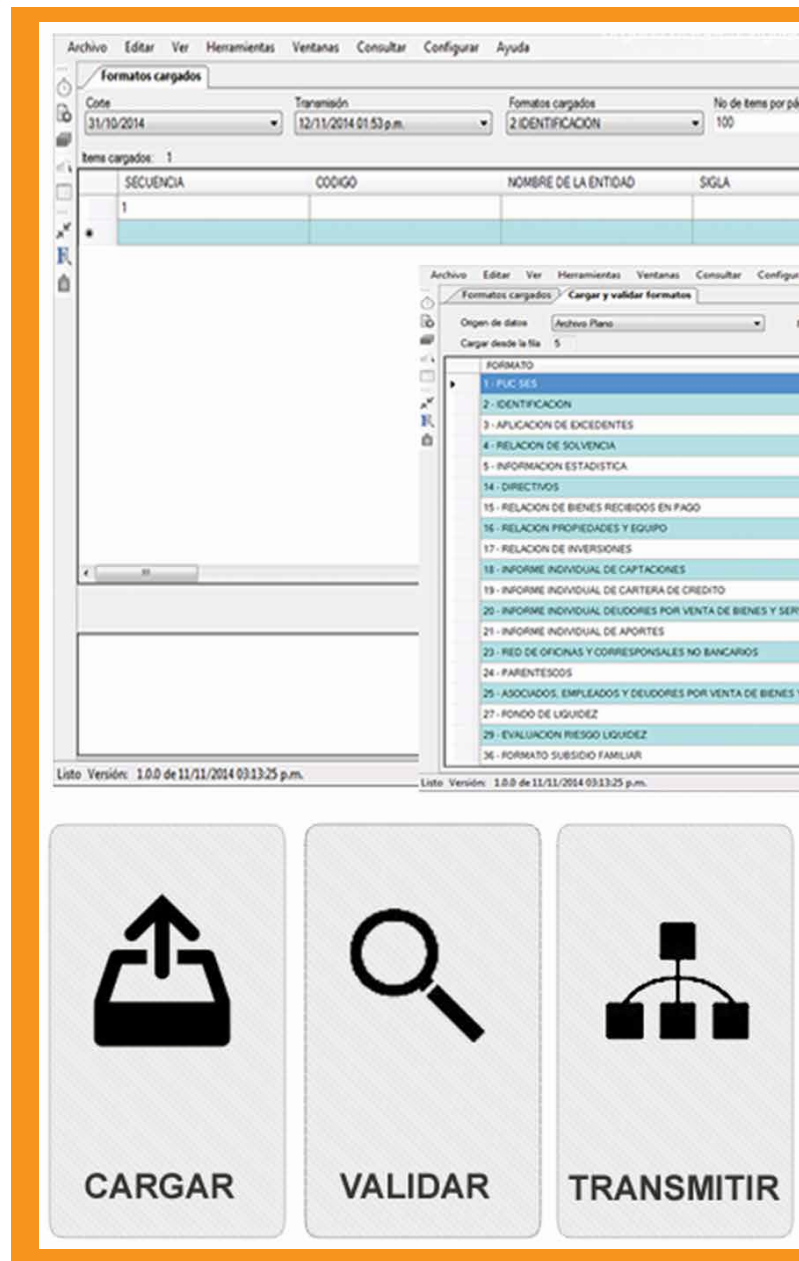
Archivo Editar Ver Herramientas Ventanas Consultar Configurar Ayuda

Formatos cargados

Corte
31/10/2014

Transmisión
12/11/2014 01:53 p.m.

Formatos cargados
2 IDENTIFICACION

No de items por pá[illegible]
100

Items cargados: 1

| SECUENCIA | CODIGO | NOMBRE DE LA ENTIDAD | SIGLA |
|---|---|---|---|
| 1 | | | |
| | | | |

Listo Versión: 1.0.0 de 11/11/2014 03:13:25 p.m.

Archivo Editar Ver Herramientas Ventanas Consultar Configu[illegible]

Formatos cargados Cargar y validar formatos

Origen de datos Archivo Plano

Cargar desde la fila 5

| FORMATO |
|---|
| 1 - PUC SES |
| 2 - IDENTIFICACION |
| 3 - APLICACION DE EXCEDENTES |
| 4 - RELACION DE SOLVENCIA |
| 5 - INFORMACION ESTADISTICA |
| 14 - DIRECTIVOS |
| 15 - RELACION DE BIENES RECIBIDOS EN PAGO |
| 16 - RELACION PROPIEDADES Y EQUIPO |
| 17 - RELACION DE INVERSIONES |
| 18 - INFORME INDIVIDUAL DE CAPTACIONES |
| 19 - INFORME INDIVIDUAL DE CARTERA DE CREDITO |
| 20 - INFORME INDIVIDUAL DEUDORES POR VENTA DE BIENES Y SER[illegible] |
| 21 - INFORME INDIVIDUAL DE APORTES |
| 23 - RED DE OFICINAS Y CORRESPONSALES NO BANCARIOS |
| 24 - PARENTESCOS |
| 25 - ASOCIADOS, EMPLEADOS Y DEUDORES POR VENTA DE BIENES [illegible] |
| 27 - FONDO DE LIQUIDEZ |
| 29 - EVALUACION RIESGO LIQUIDEZ |
| 36 - FORMATO SUBSIDIO FAMILIAR |

Listo Versión: 1.0.0 de 11/11/2014 03:13:25 p.m.

CARGAR

VALIDAR

TRANSMITIR